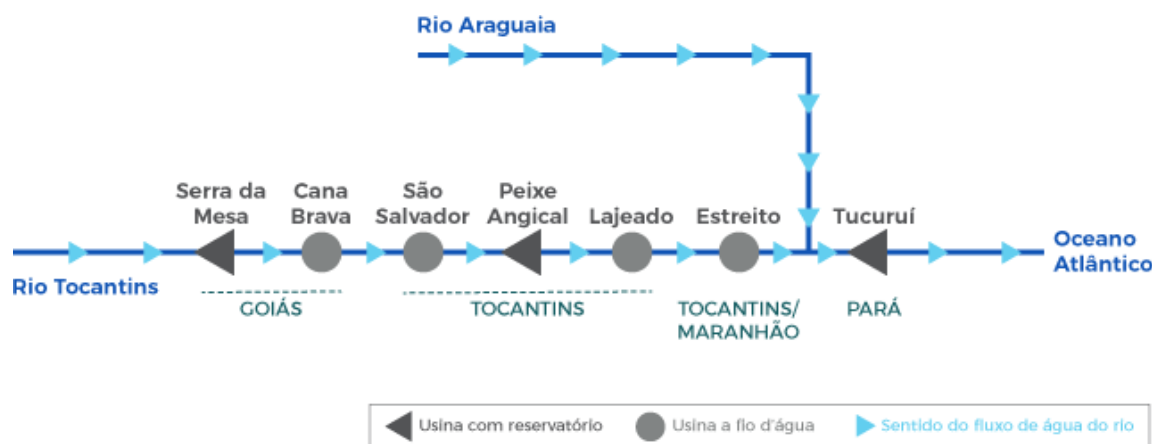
Rio Araguaia

Serra da Mesa

Cana Brava

São Salvador

Peixe Angical

Lajeado

Estreito

Tucuruí

Oceano Atlântico

Rio Tocantins

GOIÁS

TOCANTINS

TOCANTINS/ MARANHÃO

PARÁ

Usina com reservatório

Usina a fio d'água

Sentido do fluxo de água do rio